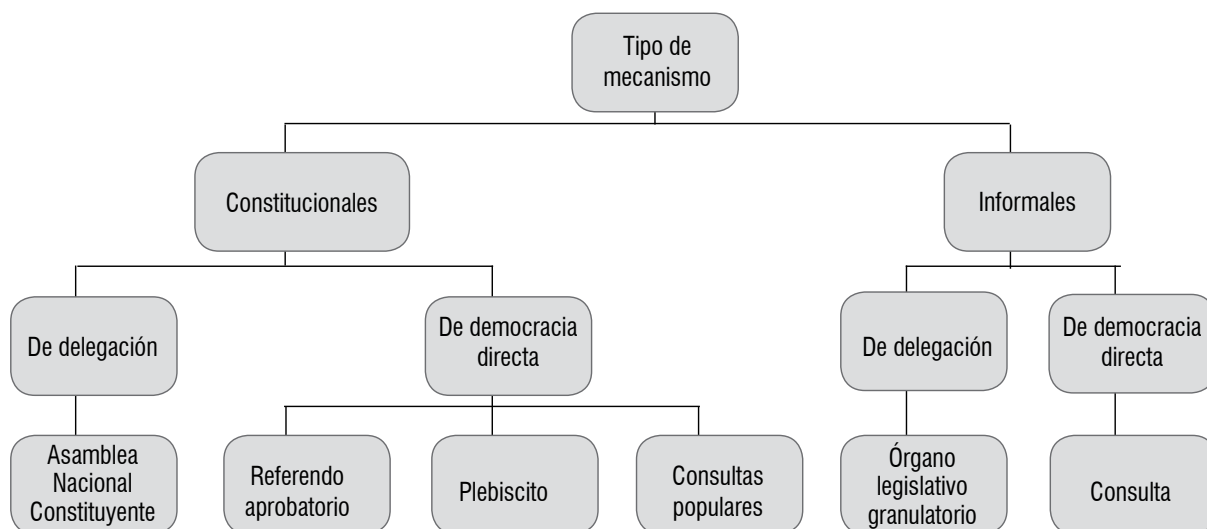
Tipo de mecanismo

Constitucionales

Informales

De delegación

De democracia directa

De delegación

De democracia directa

Asamblea Nacional Constituyente

Referendo aprobatorio

Plebiscito

Consultas populares

Órgano legislativo granulatorio

Consulta